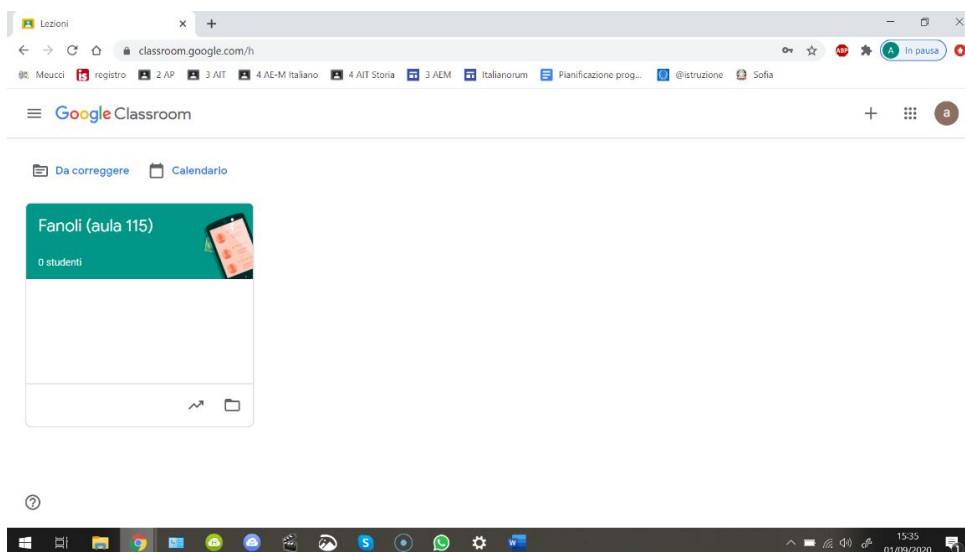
Lezioni

classroom.google.com/h

In pausa

Meucci registro 2 AP 3 AIT 4 AE-M Italiano 4 AIT Storia 3 AEM Italianorum Pianificazione prog... @istruzione Sofia

Google Classroom

a

Da correggere Calendario

Fanoli (aula 115)

0 studenti

?

15:35
01/09/2020